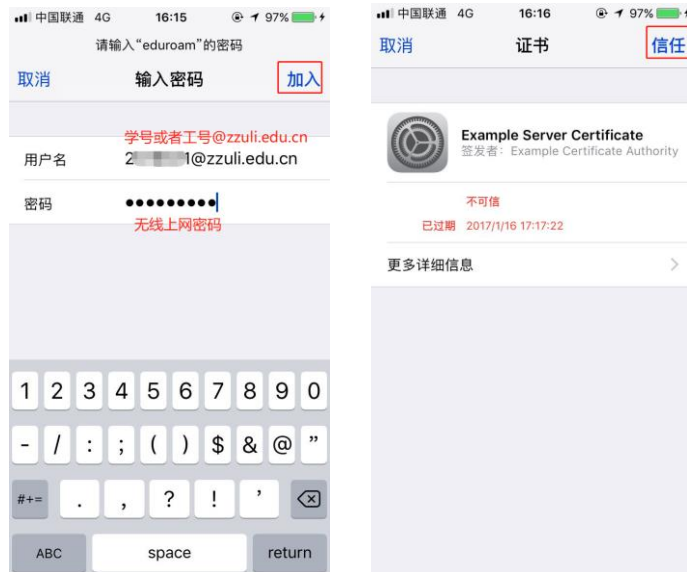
中国联通 4G 16:15 97%

请输入“eduroam”的密码

取消 输入密码 加入

学号或者工号@zzuli.edu.cn

用户名 2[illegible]1@zzuli.edu.cn

密码 •••••••••

无线上网密码

1 2 3 4 5 6 7 8 9 0

- / : ; ( ) $ & @ ”

#+= . , ? ! ’

ABC space return

中国联通 4G 16:16 97%

取消 证书 信任

Example Server Certificate

签发者：Example Certificate Authority

不可信

已过期 2017/1/16 17:17:22

更多详细信息